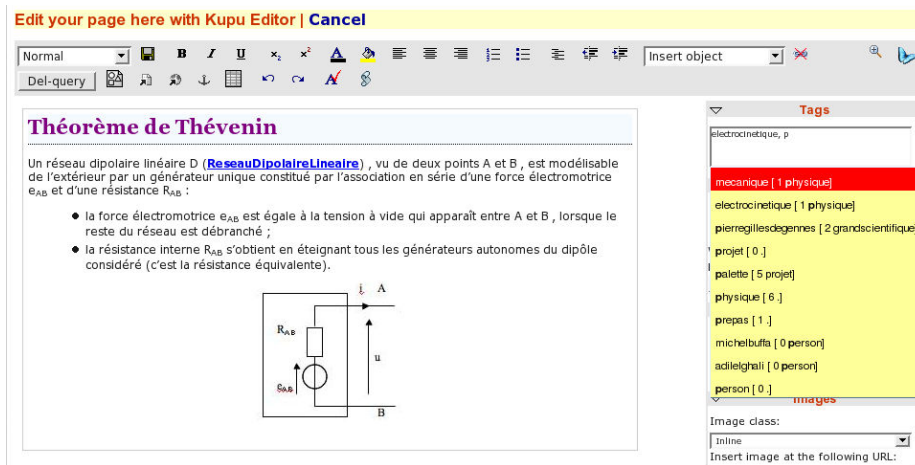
Edit your page here with Kupu Editor | Cancel

Normal

Insert object

Del-query

Théorème de Thévenin

Un réseau dipolaire linéaire D (ReseauDipolaireLineaire) , vu de deux points A et B , est modélisable de l'extérieur par un générateur unique constitué par l'association en série d'une force électromotrice $e_{AB}$ et d'une résistance $R_{AB}$ :

- la force électromotrice $e_{AB}$ est égale à la tension à vide qui apparaît entre A et B , lorsque le reste du réseau est débranché ;
- la résistance interne $R_{AB}$ s'obtient en éteignant tous les générateurs autonomes du dipôle considéré (c'est la résistance équivalente).

i A
$R_{AB}$
u
$e_{AB}$
B

Tags

electrocinetique, p

mecanique [ 1 physique]
electrocinetique [ 1 physique]
pierregillesdegennes [ 2 grandscientifique
projet [ 0 .]
palette [ 5 projet]
physique [ 6 .]
prepas [ 1 .]
michelbuffa [ 0 person]
adilelghali [ 0 person]
person [ 0 .]

Images

Image class:
Inline
Insert image at the following URL: